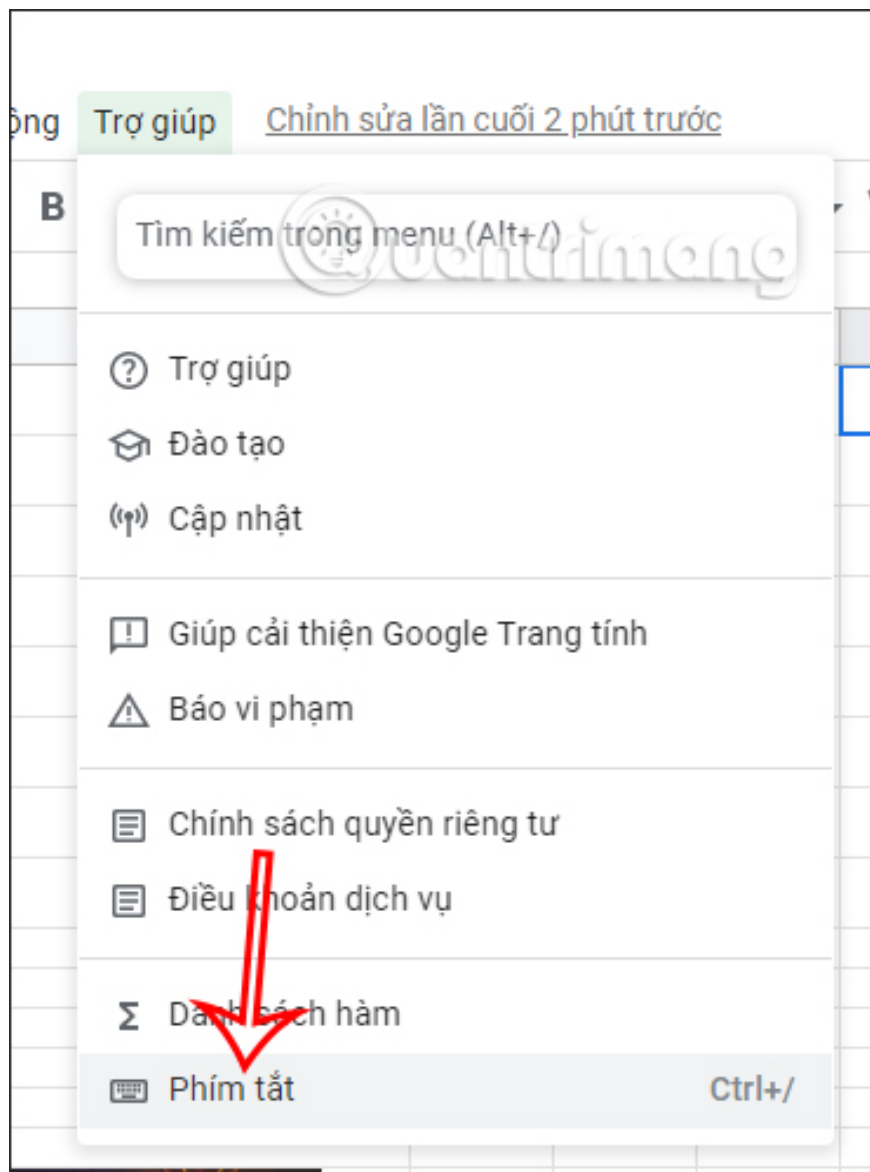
ộng Trợ giúp Chỉnh sửa lần cuối 2 phút trước

B

Tìm kiếm trong menu (Alt+/)

Quantrimang

Trợ giúp

Đào tạo

Cập nhật

Giúp cải thiện Google Trang tính

Báo vi phạm

Chính sách quyền riêng tư

Điều khoản dịch vụ

Danh sách hàm

Phím tắt Ctrl+/